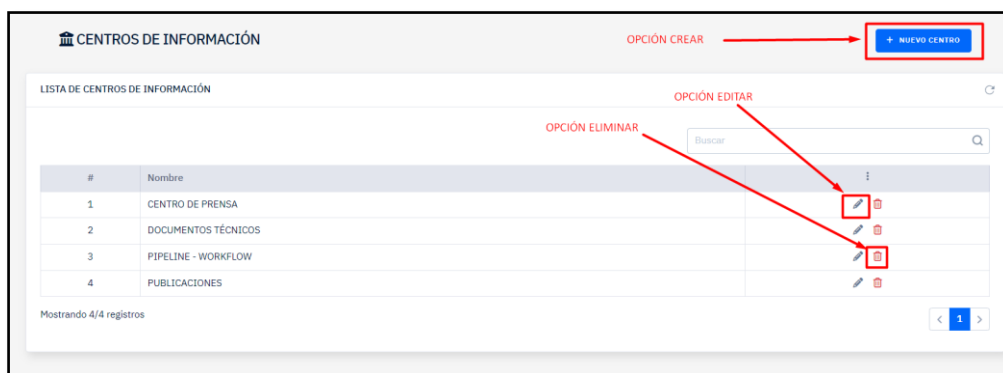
CENTROS DE INFORMACIÓN

OPCIÓN CREAR

+ NUEVO CENTRO

LISTA DE CENTROS DE INFORMACIÓN

OPCIÓN EDITAR

OPCIÓN ELIMINAR

Buscar

| # | Nombre | ⋮ |
|---|---|---|
| 1 | CENTRO DE PRENSA | |
| 2 | DOCUMENTOS TÉCNICOS | |
| 3 | PIPELINE - WORKFLOW | |
| 4 | PUBLICACIONES | |

Mostrando 4/4 registros

< 1 >